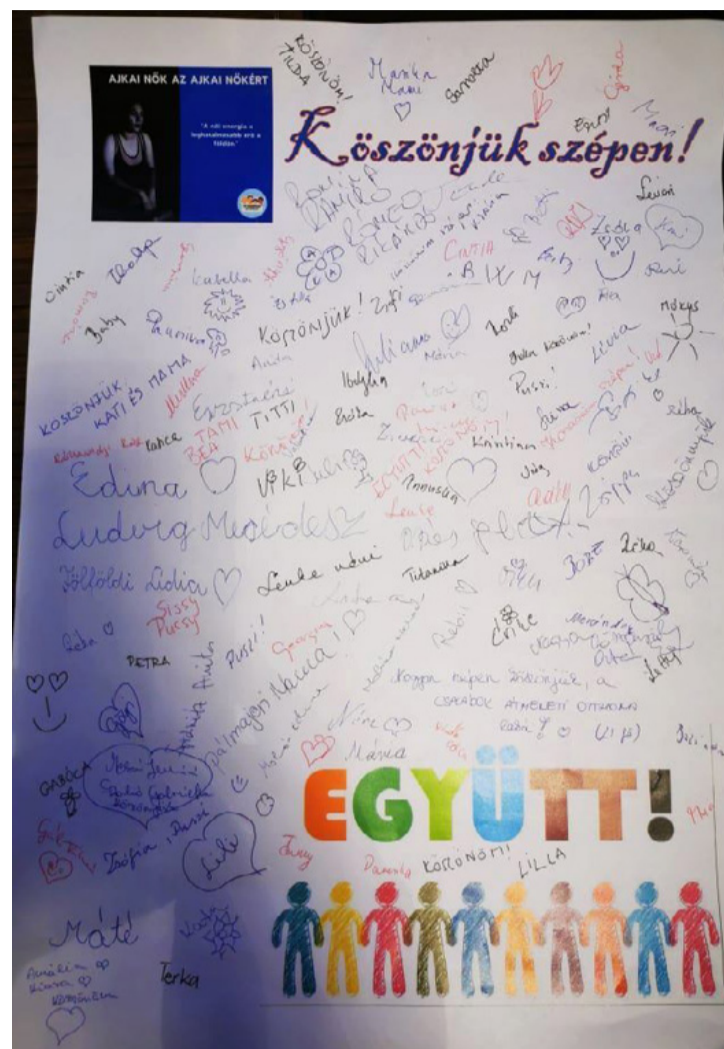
AJKAI NŐK AZ AJKAI NŐKÉRT

"A női energia a leghatalmasabb erő a földön."

Köszönjük szépen!

KÖSZÖNÖM!
TILDA
Marika
Mami
Saroltta
Enikő
Csilla
Magdi
Levente
Zsófia
Kitti
Andi
Csilla
Rita
Móni
Cintia
Dorka
Rozália
Izabella
Boglárka
KÖSZÖNJÜK!
Zsófi
BKM
Andrea
Edina
Lívia
Márkus
Bogi
Juli
Anita
Juliana
Kata
KÖSZÖNJÜK KATI ÉS MAMA
Melinda
Erzsébet
TITTI
Orsi
Ibolya
Erika
Puszi!
Réka
TAMI
BEA
Köszönöm
Kovács Zsuzsanna
Krisztina
Evelin
Edina
Viki
Zsuzsa
Dóra
Ludvig Mercédesz
Anna
Pap Alexa
Zsófi
Földi Lídia
Lenke néni
Tünde
Erika
Sissy
Pussy
Puszi!
Georgina
Dalma
Noémi
PETRA
Kata
Anita
Pálmajer Nóra
Nóra
Nagyon szépen köszönjük, a CSALÁDOK ÁTMENETI OTTHONA
Márta
Mónika
GABÓCA
Fodor Gabriella
Zsófia, Dávid
Lili
Judy
Dorina
KÖSZÖNÖM!
LILLA
Máté
Terka
Amália
Kornél
EGYÜTT!